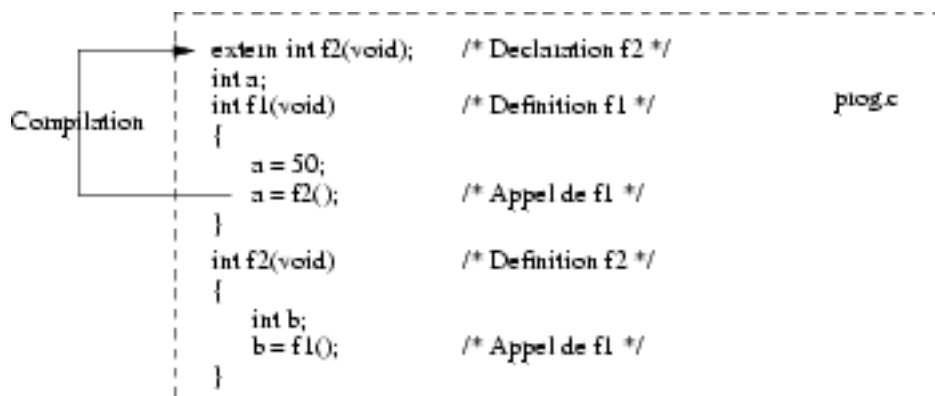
Compilation

extern int f2(void); /* Declaration f2 */
int a;
int f1(void) /* Definition f1 */
{
a = 50;
a = f2(); /* Appel de f1 */
}
int f2(void) /* Definition f2 */
{
int b;
b = f1(); /* Appel de f1 */
}

prog.c